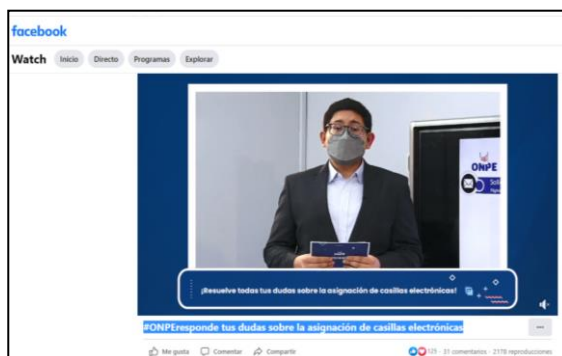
facebook

Watch Inicio Directo Programas Explorar

ONPE

¡Resuelve todos tus dudas sobre la asignación de casillas electrónicas!

#ONPEresponde tus dudas sobre la asignación de casillas electrónicas

Me gusta Comentar Compartir

131 · 31 comentarios · 2178 reproducciones